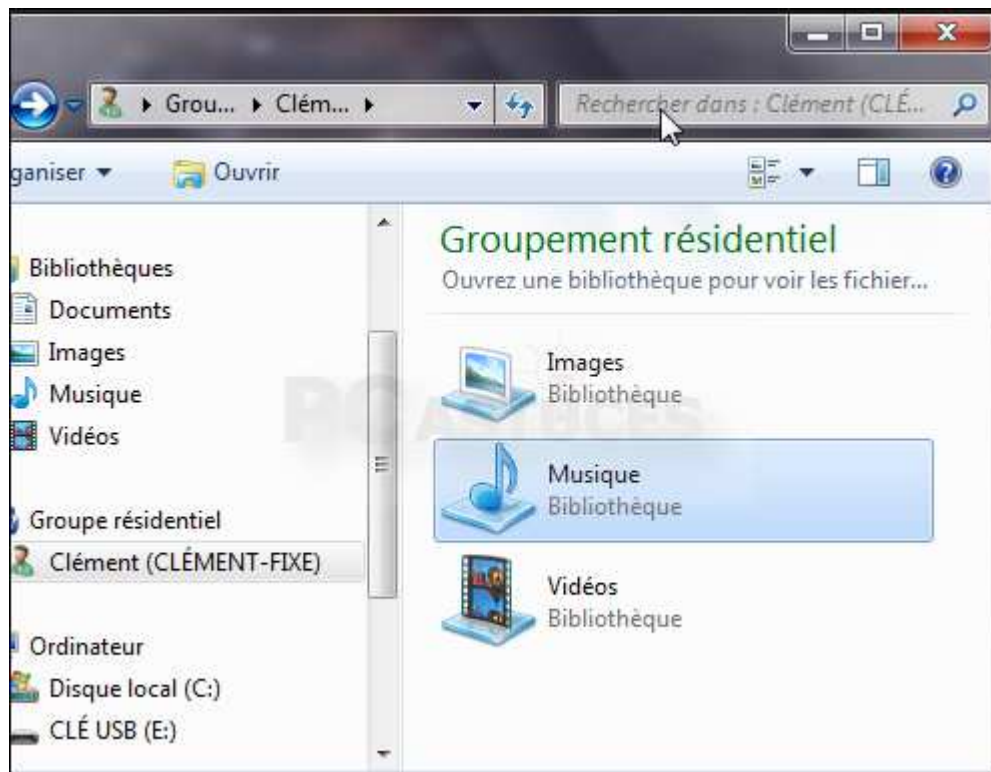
▸ Grou... ▸ Clém... ▸

Rechercher dans : Clément (CLÉ...

ganiser ▾

Ouvrir

Bibliothèques
Documents
Images
Musique
Vidéos

Groupe résidentiel
Clément (CLÉMENT-FIXE)

Ordinateur
Disque local (C:)
CLÉ USB (E:)

Groupement résidentiel
Ouvrez une bibliothèque pour voir les fichier...

Images
Bibliothèque

Musique
Bibliothèque

Vidéos
Bibliothèque

PC Astuces